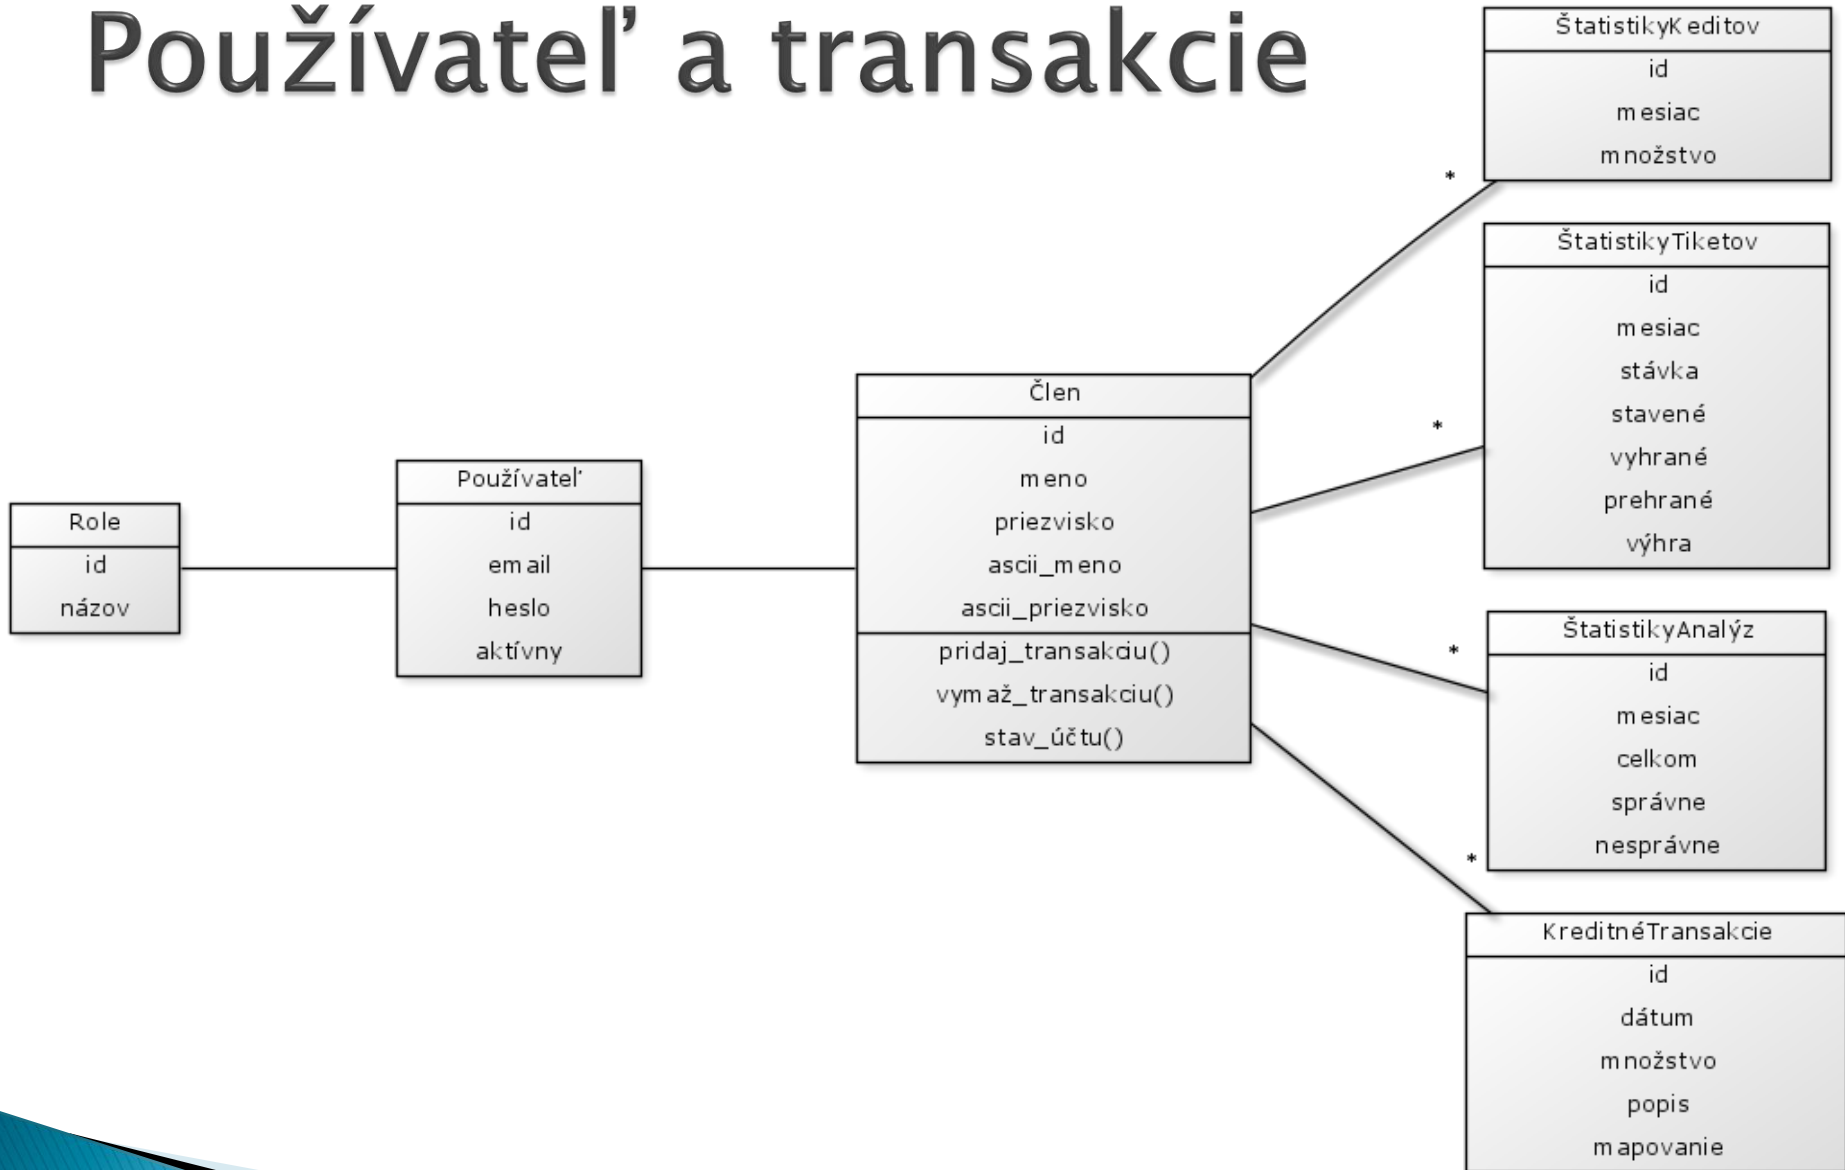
Používateľ a transakcie

ŠtatistikyKeditov
id
mesiac
množstvo

ŠtatistikyTiketov
id
mesiac
stávka
stavené
vyhrané
prehrané
výhra

Role
id
názov

Používateľ
id
email
heslo
aktívny

Člen
id
meno
priezvisko
ascii_meno
ascii_priezvisko
pridaj_transakciu()
vymaž_transakciu()
stav_účtu()

ŠtatistikyAnalýz
id
mesiac
celkom
správne
nesprávne

KreditnéTransakcie
id
dátum
množstvo
popis
mapovanie

*
*
*
*